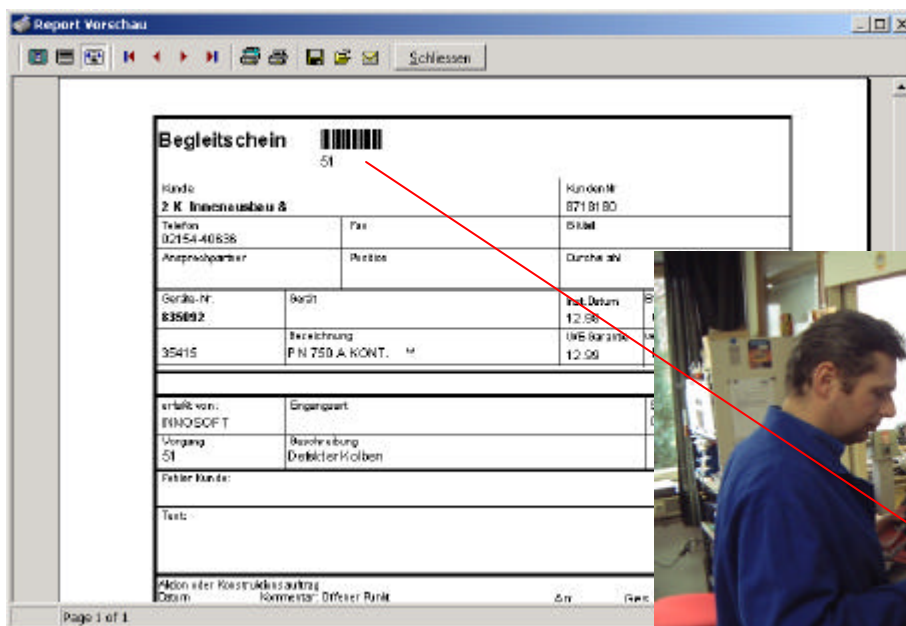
Report Vorschau

Schliessen

Begleitschein

51

Kunde
2 K Innenausbau &

Kunden Nr
8718180

Telefon
02154-40636

Fax

E-Mail

Ansprechpartner

Position

Durchwahl

Geräte-Nr.
835092

Gerät

Inst. Datum
12.98

Bezeichnung
35415

P N 750 A KONT.

Urs Garantie
12.99

erfaßt von:
INNOSOFT

Eingangsart

Vorgang
51

Beschreibung
Defekter Kolben

Fehler Kunde:

Text:

Aktion oder Konstruktionsauftrag
Datum

Kommentar: Offener Punkt

An

Ges

Page 1 of 1